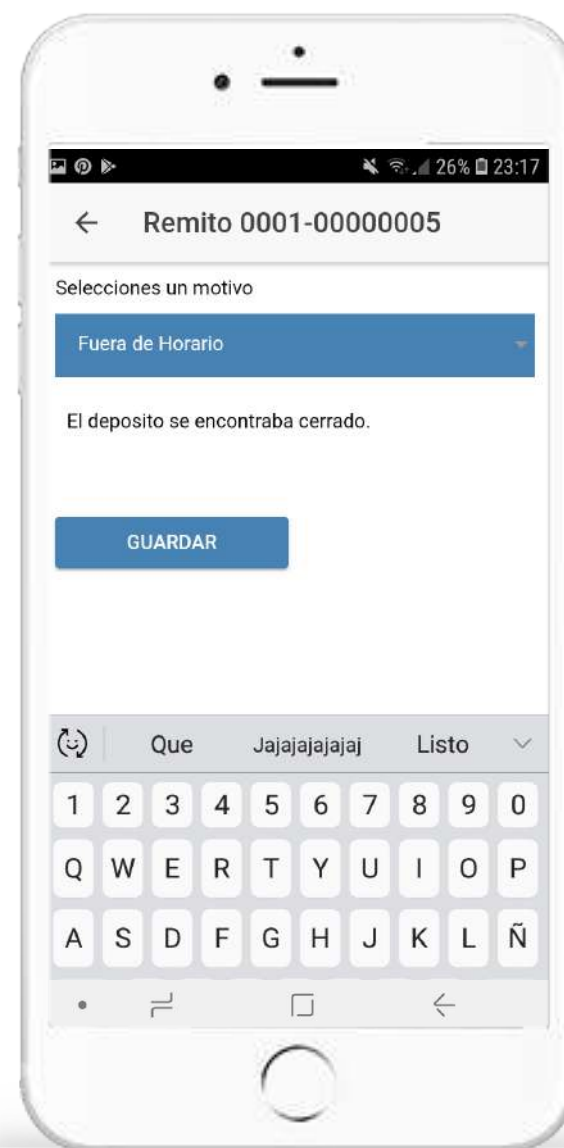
26% 23:17

← Remito 0001-00000005

Selecciones un motivo

Fuera de Horario

El deposito se encontraba cerrado.

GUARDAR

Que Jajajajajajaj Listo

1 2 3 4 5 6 7 8 9 0
Q W E R T Y U I O P
A S D F G H J K L Ñ